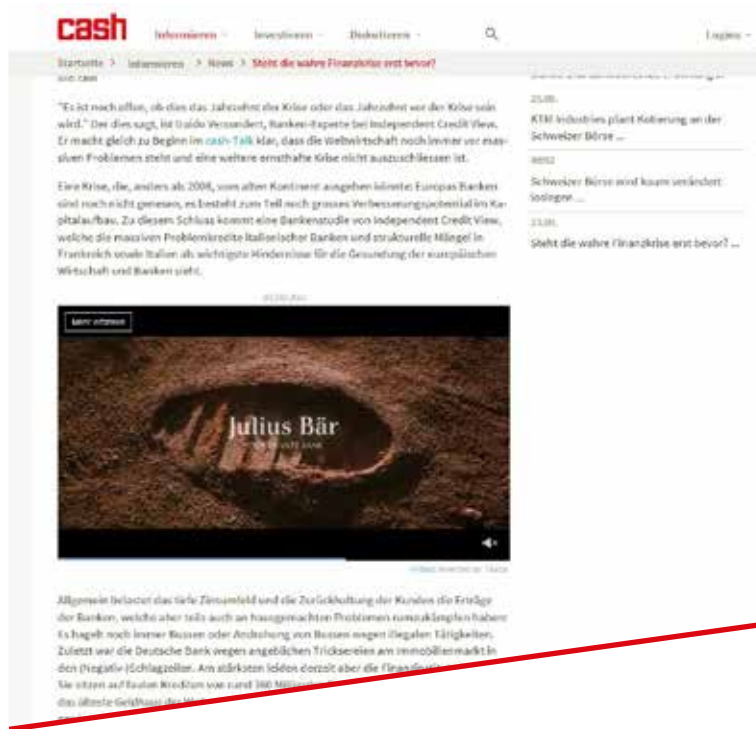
cash Informieren Investieren Diskutieren Login

Startseite > Informieren > News > Steht die wahre Finanzkrise erst bevor?

"Es ist noch offen, ob dies das Jahrzehnt der Krise oder das Jahrzehnt vor der Krise sein wird." Der dies sagt, ist Guido Versondert, Banken-Experte bei Independent Credit View. Er macht gleich zu Beginn im cash-Talk klar, dass die Weltwirtschaft noch immer vor massiven Problemen steht und eine weitere ernsthafte Krise nicht auszuschliessen ist.

Eine Krise, die, anders als 2008, vom alten Kontinent ausgehen könnte: Europas Banken sind noch nicht genesen, es besteht zum Teil noch grosses Verbesserungspotenzial im Kapitalaufbau. Zu diesem Schluss kommt eine Bankenstudie von Independent Credit View, welche die massiven Problemkredite italienischer Banken und strukturelle Mängel in Frankreich sowie Italien als wichtigste Hindernisse für die Gesundung der europäischen Wirtschaft und Banken sieht.

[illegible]

Julius Bär

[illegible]

Allgemein belastet das tiefe Zinsumfeld und die Zurückhaltung der Kunden die Erträge der Banken, welche aber teils auch an hausgemachten Problemen zu knabbern haben. Es hagelt noch immer Bussen oder Androhung von Bussen wegen illegaler Tätigkeiten. Zuletzt war die Deutsche Bank wegen angeblichen Tricksereien am Immobilienmarkt in den (Negativ-)Schlagzeilen. Am stärksten leiden derzeit aber die Finanzinstitute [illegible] Sie sitzen auf faulen Krediten von rund 360 Milliarden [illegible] das älteste Geldhaus der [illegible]

25.08.
KTM Industries plant Kotierung an der Schweizer Börse ...

Schweizer Börse wird kaum verändert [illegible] ...

23.08.
Steht die wahre Finanzkrise erst bevor? ...